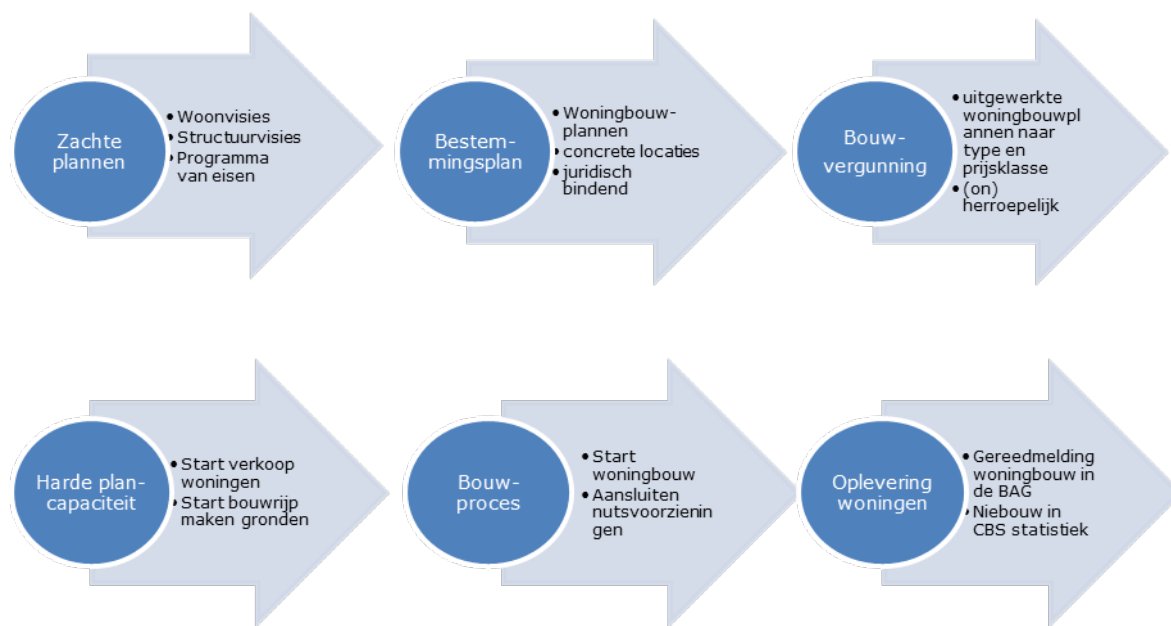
Zachte plannen

- Woonvisies
- Structuurvisies
- Programma van eisen

Bestemmingsplan

- Woningbouwplannen
- concrete locaties
- juridisch bindend

Bouwvergunning

- uitgewerkte woningbouwplannen naar type en prijsklasse
- (on) herroepelijk

Harde plancapaciteit

- Start verkoop woningen
- Start bouwrijp maken gronden

Bouwproces

- Start woningbouw
- Aansluiten nutsvoorzieningen

Oplevering woningen

- Gereedmelding woningbouw in de BAG
- Niebouw in CBS statistiek